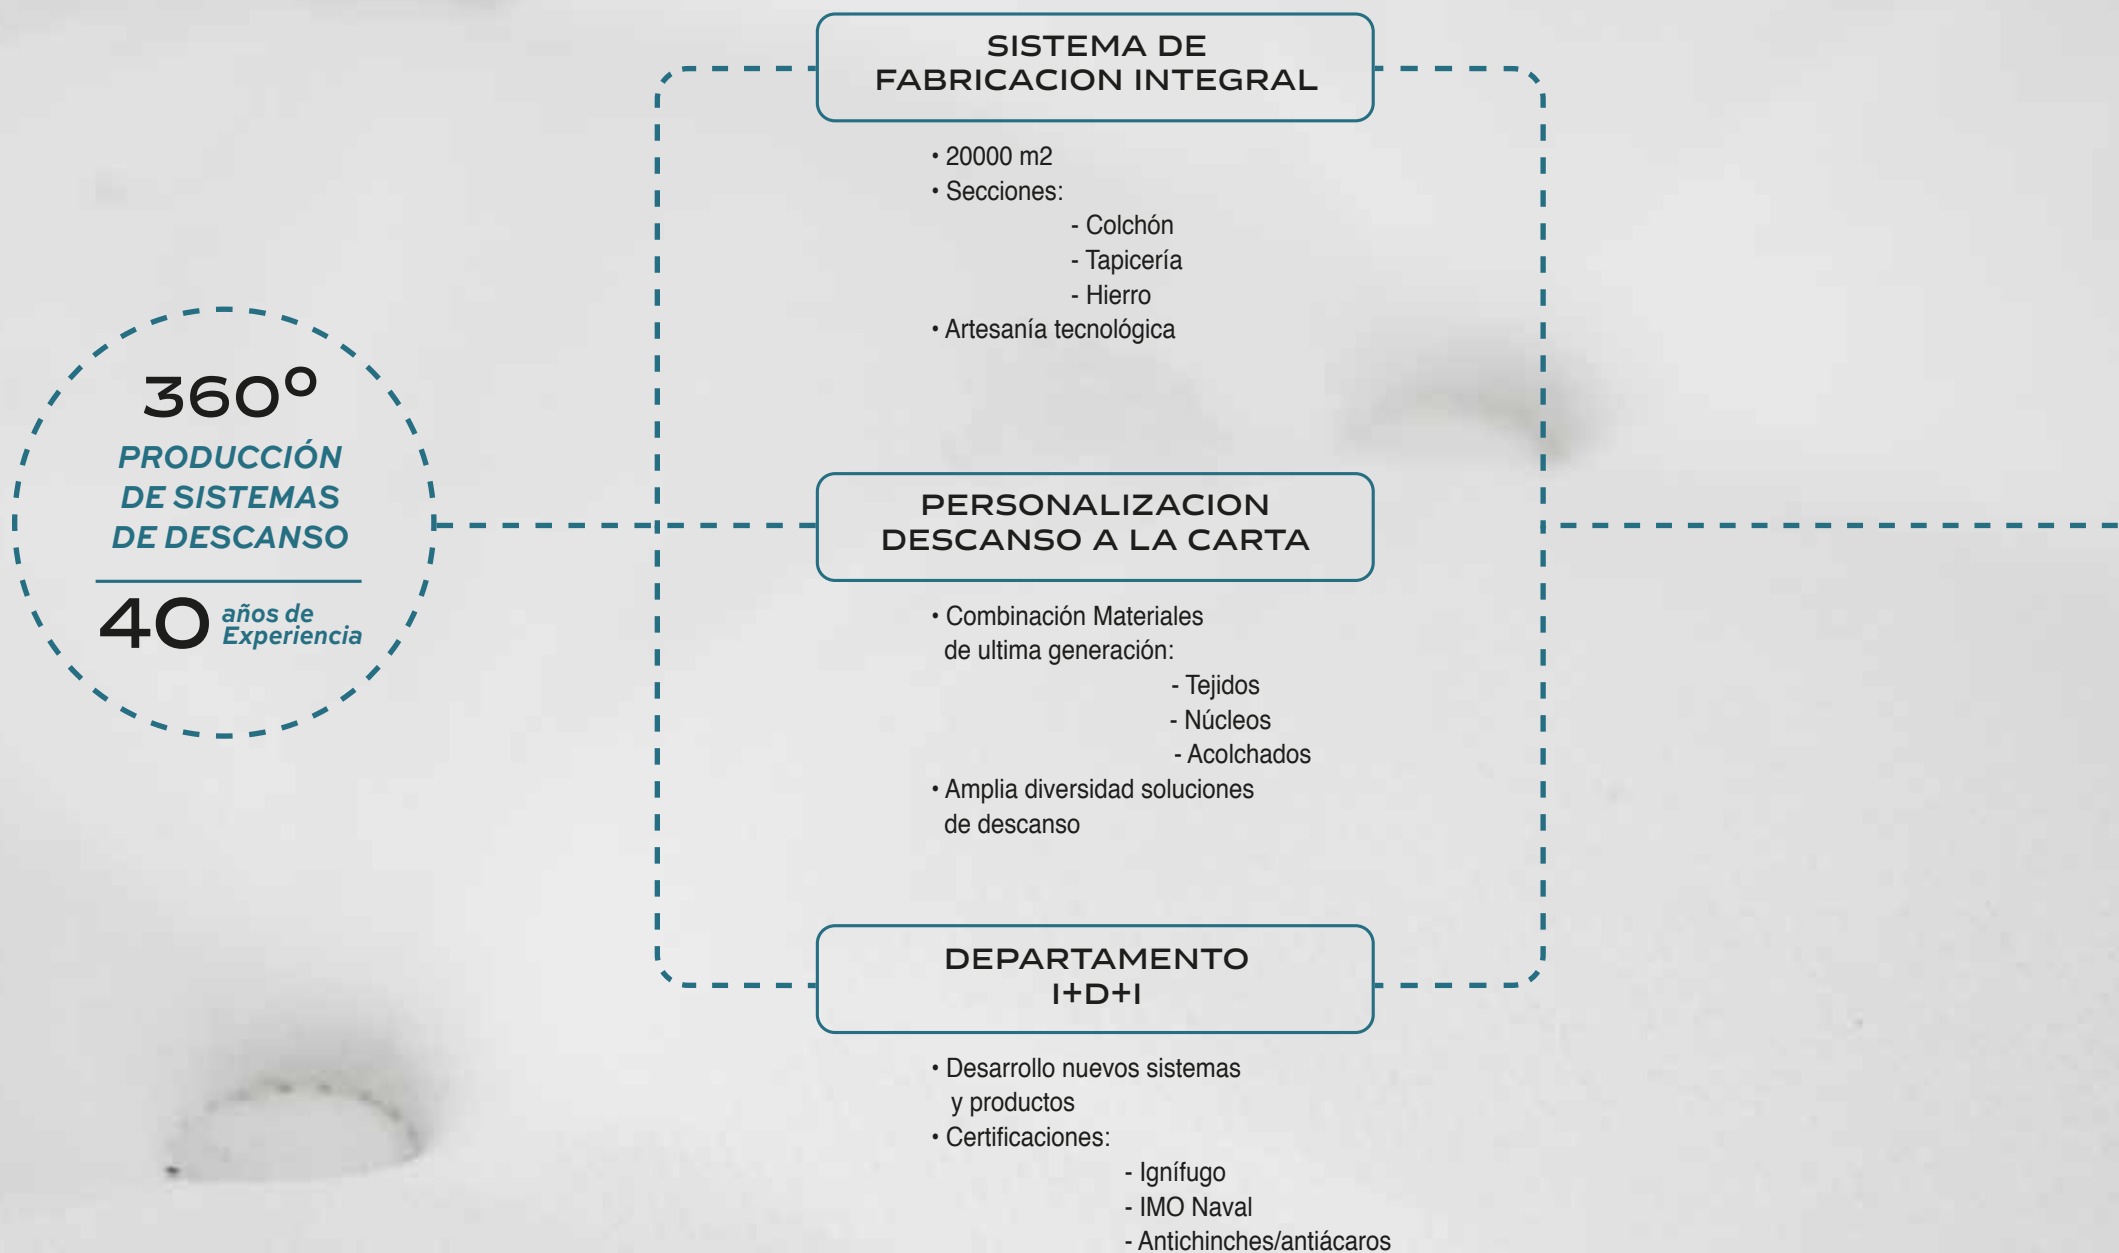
360º
PRODUCCIÓN DE SISTEMAS DE DESCANSO
40 años de Experiencia

SISTEMA DE FABRICACION INTEGRAL

• 20000 m2
• Secciones:
- Colchón
- Tapicería
- Hierro
• Artesanía tecnológica

PERSONALIZACION DESCANSO A LA CARTA

• Combinación Materiales de ultima generación:
- Tejidos
- Núcleos
- Acolchados
• Amplia diversidad soluciones de descanso

DEPARTAMENTO I+D+I

• Desarrollo nuevos sistemas y productos
• Certificaciones:
- Ignífugo
- IMO Naval
- Antichinches/antiácaros